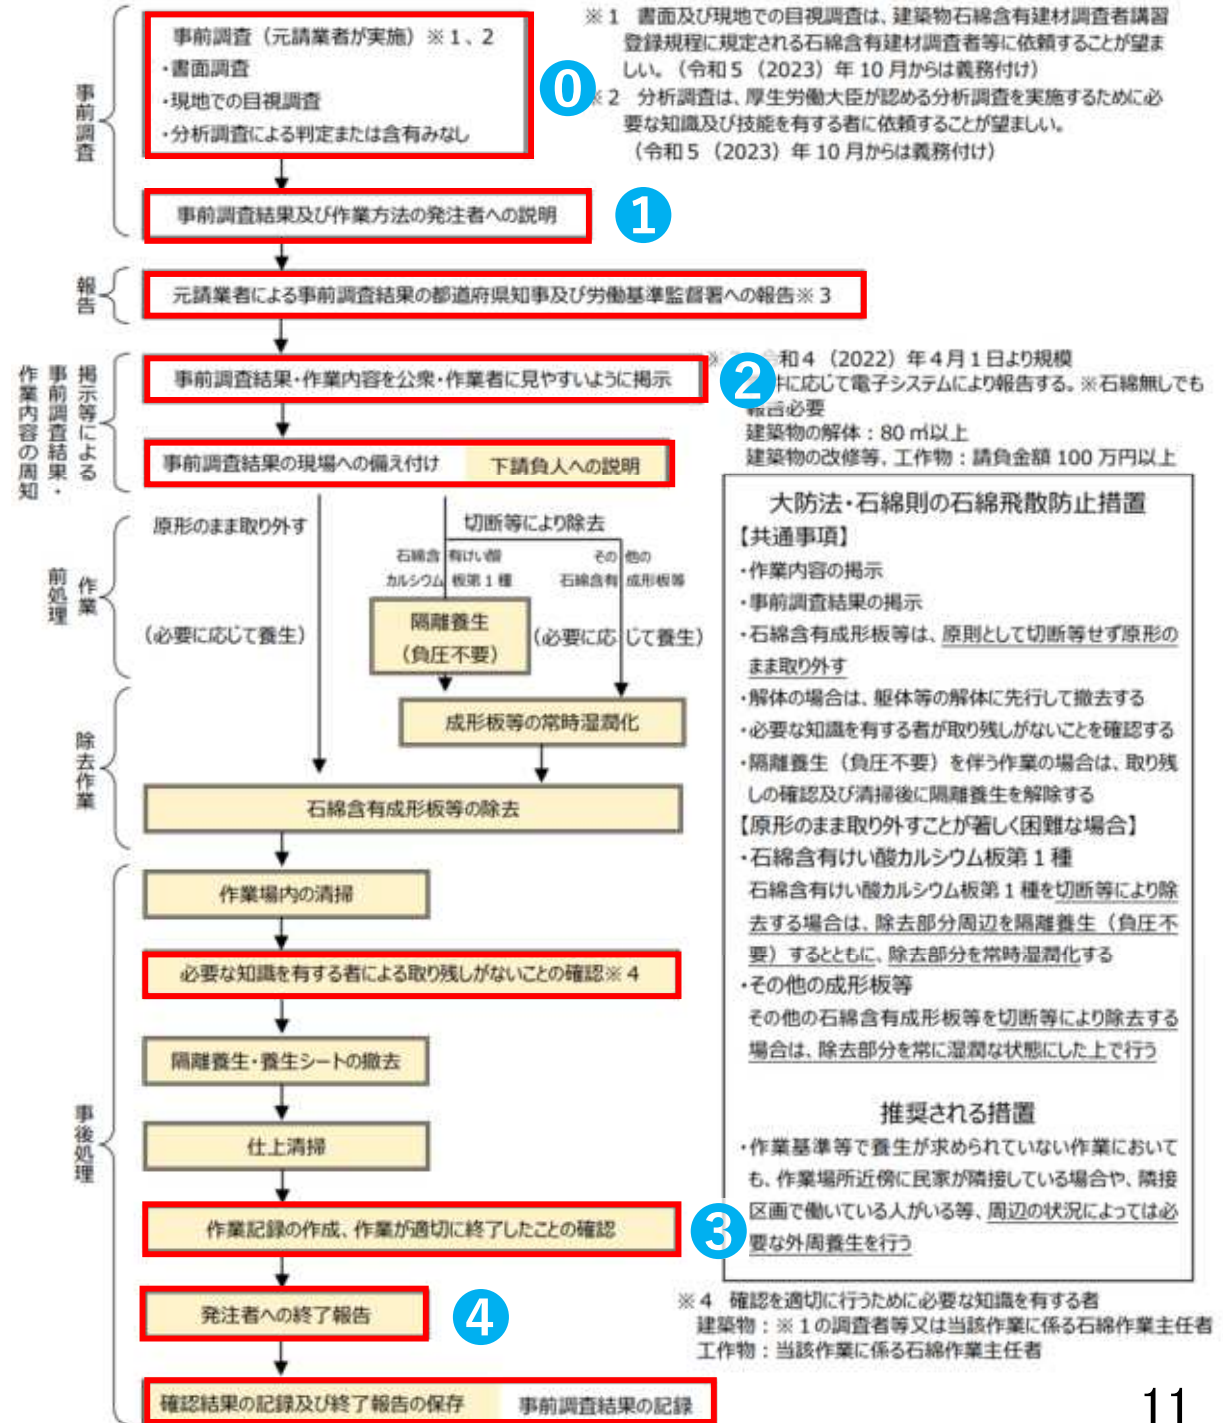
事前調査

事前調査（元請業者が実施）※１、２
・書面調査
・現地での目視調査
・分析調査による判定または含有みなし

0

※１　書面及び現地での目視調査は、建築物石綿含有建材調査者講習登録規程に規定される石綿含有建材調査者等に依頼することが望ましい。（令和５（2023）年10月からは義務付け）
※２　分析調査は、厚生労働大臣が認める分析調査を実施するために必要な知識及び技能を有する者に依頼することが望ましい。（令和５（2023）年10月からは義務付け）

事前調査結果及び作業方法の発注者への説明

1

報告

元請業者による事前調査結果の都道府県知事及び労働基準監督署への報告※３

掲示等による事前調査結果・作業内容の周知

事前調査結果・作業内容を公衆・作業者に見やすいように掲示

2

※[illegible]和４（2022）年４月１日より規模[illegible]に応じて電子システムにより報告する。※石綿無しでも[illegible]告必要
建築物の解体：80㎡以上
建築物の改修等、工作物：請負金額100万円以上

事前調査結果の現場への備え付け　下請負人への説明

前処理作業

原形のまま取り外す

切断等により除去

石綿含有けい酸カルシウム板第１種

その他の石綿含有成形板等

（必要に応じて養生）

隔離養生（負圧不要）

（必要に応じて養生）

成形板等の常時湿潤化

除去作業

石綿含有成形板等の除去

大防法・石綿則の石綿飛散防止措置
【共通事項】
・作業内容の掲示
・事前調査結果の掲示
・石綿含有成形板等は、原則として切断等せず原形のまま取り外す
・解体の場合は、躯体等の解体に先行して撤去する
・必要な知識を有する者が取り残しがないことを確認する
・隔離養生（負圧不要）を伴う作業の場合は、取り残しの確認及び清掃後に隔離養生を解除する
【原形のまま取り外すことが著しく困難な場合】
・石綿含有けい酸カルシウム板第１種
石綿含有けい酸カルシウム板第１種を切断等により除去する場合は、除去部分周辺を隔離養生（負圧不要）するとともに、除去部分を常時湿潤化する
・その他の成形板等
その他の石綿含有成形板等を切断等により除去する場合は、除去部分を常に湿潤な状態にした上で行う

推奨される措置
・作業基準等で養生が求められていない作業においても、作業場所近傍に民家が隣接している場合や、隣接区画で働いている人がいる等、周辺の状況によっては必要な外周養生を行う

事後処理

作業場内の清掃

必要な知識を有する者による取り残しがないことの確認※４

隔離養生・養生シートの撤去

仕上清掃

作業記録の作成、作業が適切に終了したことの確認

3

発注者への終了報告

4

※４　確認を適切に行うために必要な知識を有する者
建築物：※１の調査者等又は当該作業に係る石綿作業主任者
工作物：当該作業に係る石綿作業主任者

確認結果の記録及び終了報告の保存　事前調査結果の記録

11